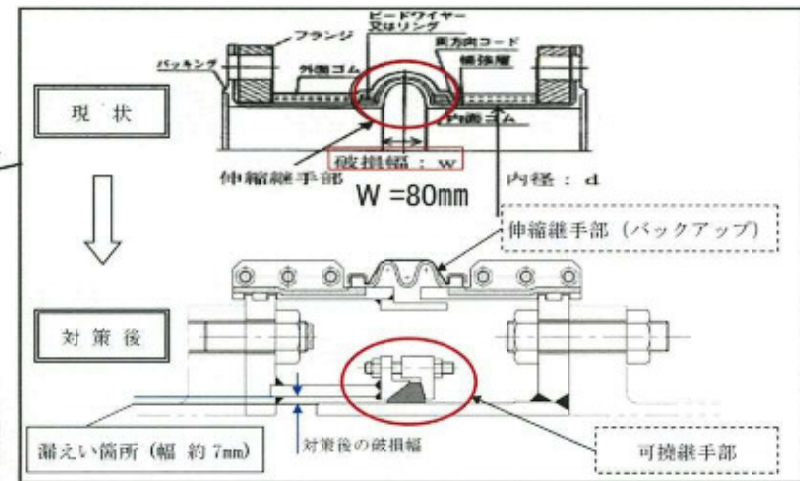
現 状

フランジ

ビードワイヤー又はリング

パッキング

外面ゴム

周方向コード

補強層

内面ゴム

破損幅 : w

伸縮継手部

内径 : d

W =80mm

伸縮継手部 (バックアップ)

対 策 後

漏えい箇所 (幅 約 7mm)

対策後の破損幅

可撓継手部